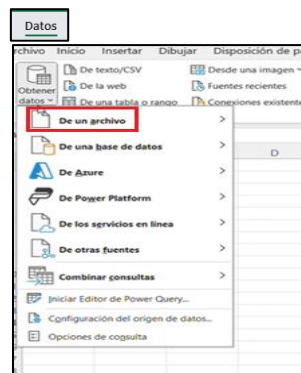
Datos

rchivo Inicio Insertar Dibujar Disposición de p

Obtener datos

De texto/CSV
De la web
De una tabla o rango

Desde una imagen
Fuentes recientes
Conexiones existent

D

De un archivo >
De una base de datos >
De Azure >
De Power Platform >
De los servicios en línea >
De otras fuentes >
Combinar consultas >
Iniciar Editor de Power Query...
Configuración del origen de datos...
Opciones de consulta